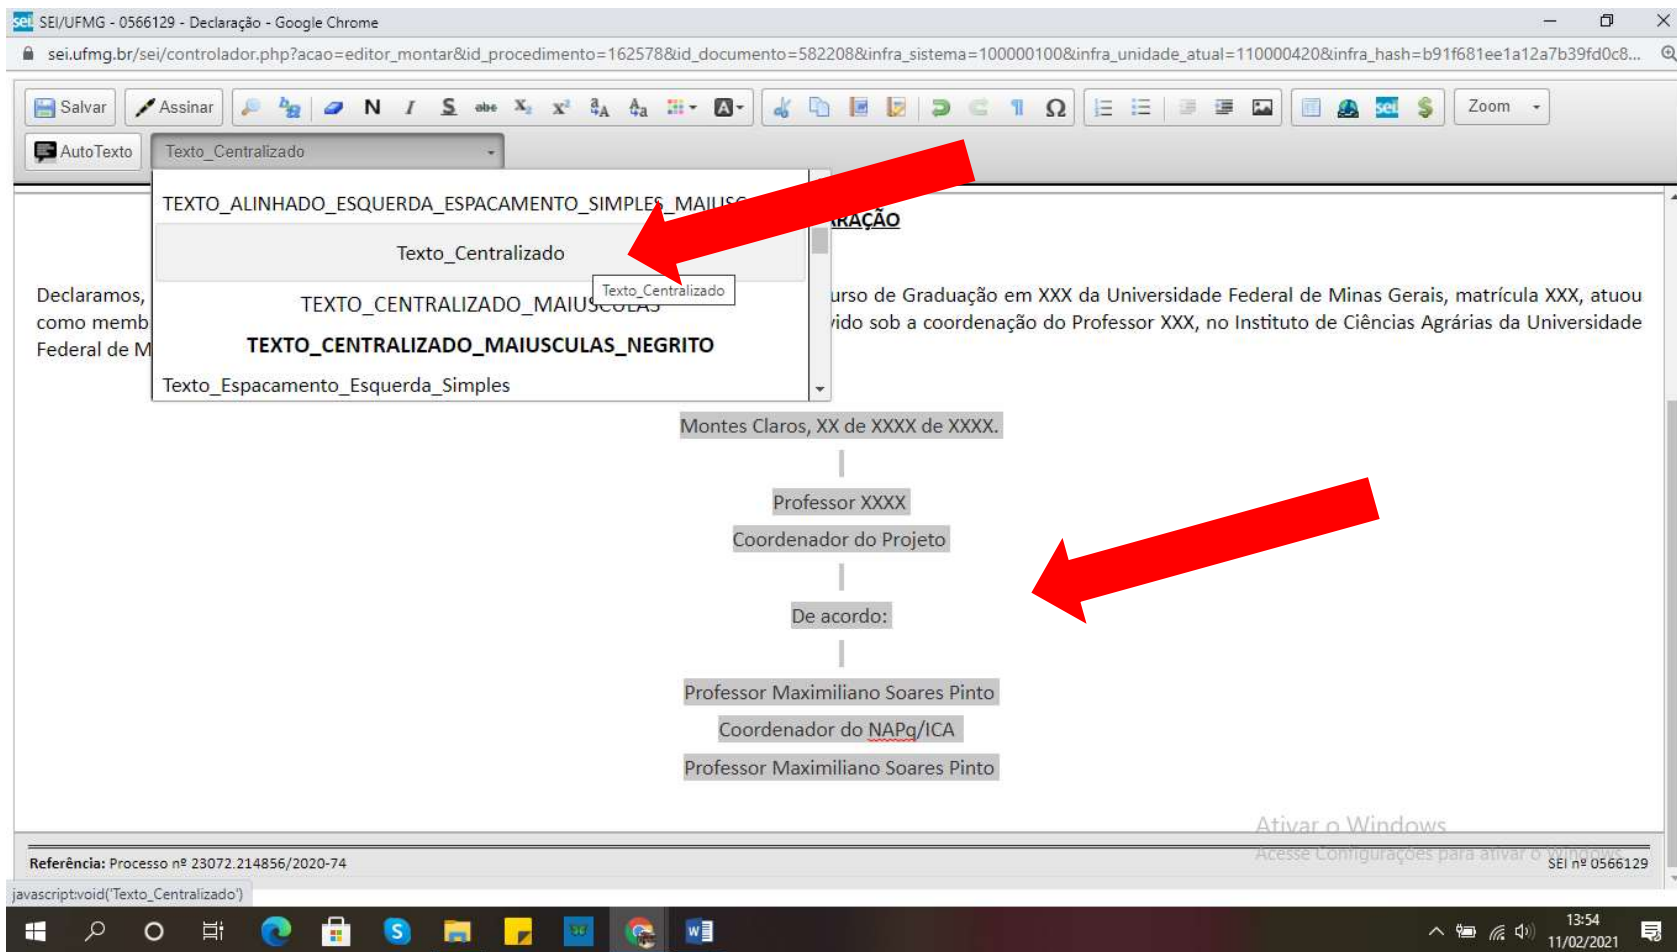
SEI/UFMG - 0566129 - Declaração - Google Chrome

sei.ufmg.br/sei/controlador.php?acao=editor_montar&id_procedimento=162578&id_documento=582208&infra_sistema=100000100&infra_unidade_atual=110000420&infra_hash=b91f681ee1a12a7b39fd0c8...

Salvar Assinar N I S abc $X_2$ $X^2$ Ω Zoom

AutoTexto Texto_Centralizado

TEXTO_ALINHADO_ESQUERDA_ESPACAMENTO_SIMPLES_MAIUSC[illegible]

Texto_Centralizado

Texto_Centralizado

TEXTO_CENTRALIZADO_MAIUSCULAS

TEXTO_CENTRALIZADO_MAIUSCULAS_NEGRITO

Texto_Espacamento_Esquerda_Simples

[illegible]RAÇÃO

Declaramos, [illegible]urso de Graduação em XXX da Universidade Federal de Minas Gerais, matrícula XXX, atuou como memb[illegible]vido sob a coordenação do Professor XXX, no Instituto de Ciências Agrárias da Universidade Federal de M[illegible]

Montes Claros, XX de XXXX de XXXX.

Professor XXXX

Coordenador do Projeto

De acordo:

Professor Maximiliano Soares Pinto

Coordenador do NAPq/ICA

Professor Maximiliano Soares Pinto

Ativar o Windows
Acesse Configurações para ativar o Windows.

Referência: Processo nº 23072.214856/2020-74

SEI nº 0566129

javascript:void('Texto_Centralizado')

13:54
11/02/2021